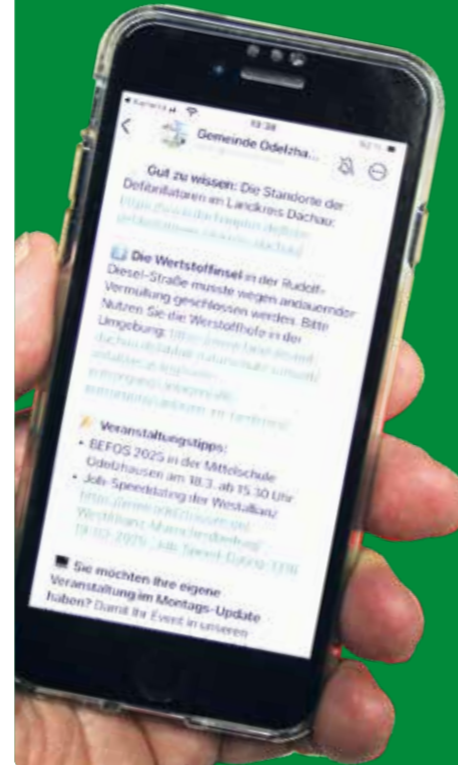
◂ Kamera 19:34 92 %

<

Gemeinde Odelzha...

Gut zu wissen: Die Standorte der Defibrillatoren im Landkreis Dachau: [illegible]

Die Wertstoffinsel in der Rudolf-Diesel-Straße musste wegen andauernder Vermüllung geschlossen werden. Bitte Nutzen Sie die Werstoffhöfe in der Umgebung: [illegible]

Veranstaltungstipps:
• BEFOS 2025 in der Mittelschule Odelzhausen am 18.3. ab 15.30 Uhr
• Job-Speeddating der Westallianz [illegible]

Sie möchten Ihre eigene Veranstaltung im Montags-Update haben? Damit Ihr Event in unseren